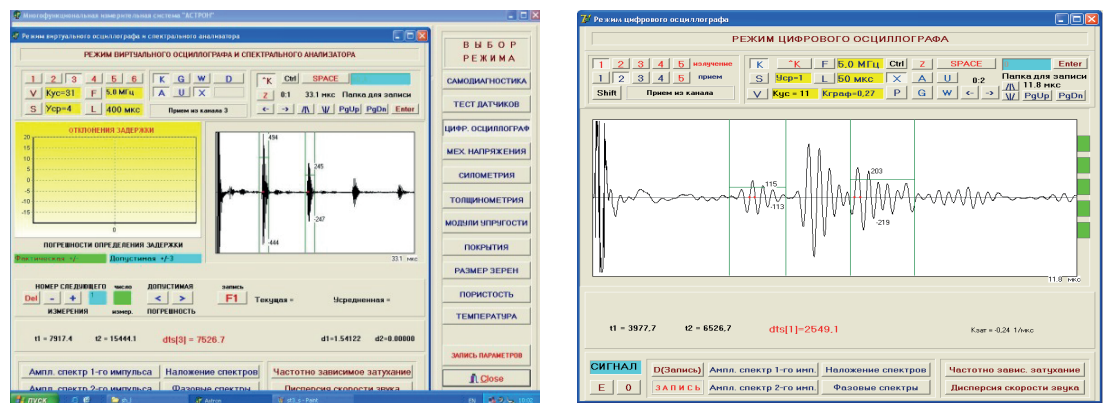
Многофункциональная измерительная система "АСТРОН"

Режим виртуального осциллографа и спектрального анализатора

РЕЖИМ ВИРТУАЛЬНОГО ОСЦИЛЛОГРАФА И СПЕКТРАЛЬНОГО АНАЛИЗАТОРА

1 2 3 4 5 6 K G W D ^K Ctrl SPACE

V Кус=31 F 5.0 МГц A U X Z 8:1 33.1 мкс Папка для записи

S Уср=4 L 400 мкс Прием из канала 3 ← → /\ \/ PgUp PgDn Enter

ОТКЛОНЕНИЯ ЗАДЕРЖКИ

0

ПОГРЕШНОСТИ ОПРЕДЕЛЕНИЯ ЗАДЕРЖКИ

Фактическая =/ Допустимая +/-3

494 245 -247 -444 33.1 мкс

НОМЕР СЛЕДУЮЩЕГО число ДОПУСТИМАЯ запись

Del - + 1 < > F1 Текущая = Усредненная =

ИЗМЕРЕНИЯ измер. ПОГРЕШНОСТЬ

t1 = 7917.4 t2 = 15444.1 dts[3] = 7526.7 d1=1.54122 d2=0.00000

Ампл. спектр 1-го импульса Наложение спектров Частотно зависимое затухание

Ампл. спектр 2-го импульса Фазовые спектры Дисперсия скорости звука

ВЫБОР РЕЖИМА

САМОДИАГНОСТИКА

ТЕСТ ДАТЧИКОВ

ЦИФР. ОСЦИЛЛОГРАФ

МЕХ. НАПРЯЖЕНИЯ

СИЛОМЕТРИЯ

ТОЛЩИНОМЕТРИЯ

МОДУЛИ УПРУГОСТИ

ПОКРЫТИЯ

РАЗМЕР ЗЕРЕН

ПОРИСТОСТЬ

ТЕМПЕРАТУРА

ЗАПИСЬ ПАРАМЕТРОВ

Close

пуск

Режим цифрового осциллографа

РЕЖИМ ЦИФРОВОГО ОСЦИЛЛОГРАФА

1 2 3 4 5 излучение K ^K F 5.0 МГц Ctrl Z SPACE Enter

1 2 3 4 5 прием S Уср=1 L 50 мкс X A U 0:2 Папка для записи

Shift Прием из канала V Кус = 11 Кграф=0,27 P G W ← → /\ \/ 11.8 мкс PgUp PgDn

115 -113 203 -219 11.8 мкс

t1 = 3977,7 t2 = 6526,7 dts[1]=2549,1 Кзат = -0,24 1/мкс

СИГНАЛ D(Запись) Ампл. спектр 1-го имп. Наложение спектров Частотно завис. затухание

E 0 ЗАПИСЬ Ампл. спектр 2-го имп. Фазовые спектры Дисперсия скорости звука